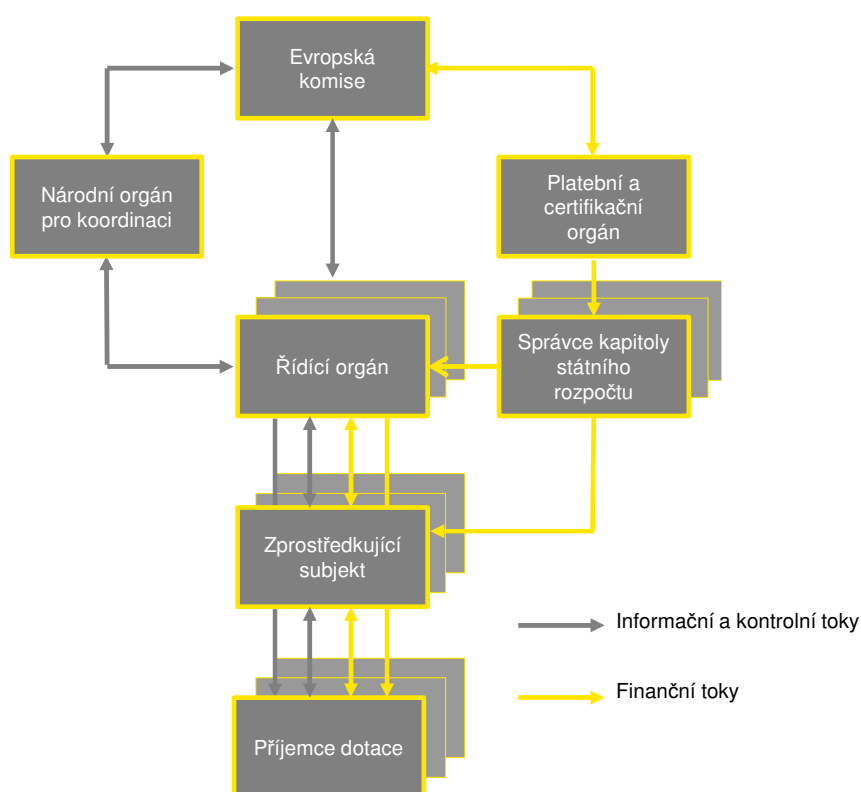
Evropská komise

Národní orgán pro koordinaci

Platební a certifikační orgán

Řídící orgán

Správce kapitoly státního rozpočtu

Zprostředkující subjekt

Informační a kontrolní toky

Finanční toky

Příjemce dotace